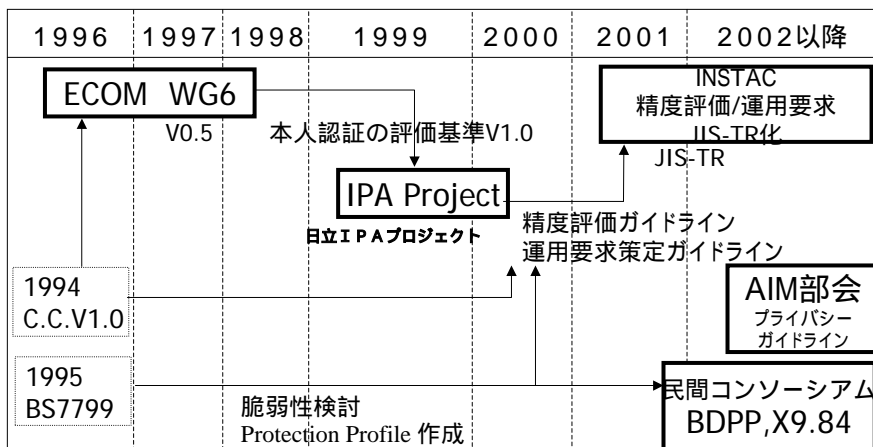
| 1996 | 1997 | 1998 | 1999 | 2000 | 2001 | 2002以降 |
|---|---|---|---|---|---|---|

ECOM WG6

V0.5

本人認証の評価基準V1.0

INSTAC
精度評価/運用要求
JIS-TR化

JIS-TR

IPA Project

日立IPAプロジェクト

精度評価ガイドライン
運用要求策定ガイドライン

1994
C.C.V1.0

AIM部会
プライバシー
ガイドライン

1995
BS7799

民間コンソーシアム
BDPP,X9.84

脆弱性検討
Protection Profile 作成